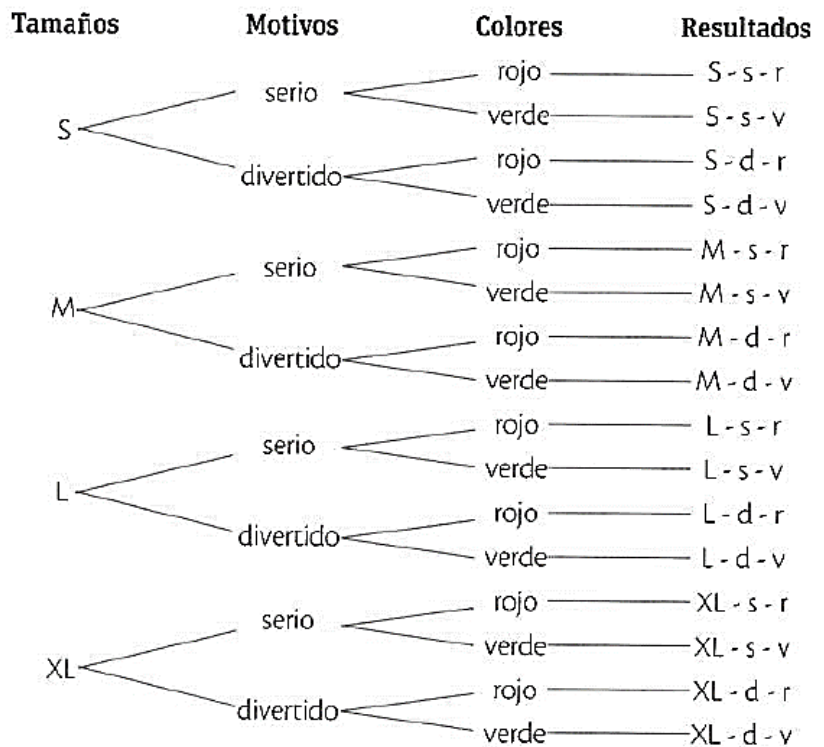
Tamaños Motivos Colores Resultados

S
serio
rojo S - s - r
verde S - s - v
divertido
rojo S - d - r
verde S - d - v

M
serio
rojo M - s - r
verde M - s - v
divertido
rojo M - d - r
verde M - d - v

L
serio
rojo L - s - r
verde L - s - v
divertido
rojo L - d - r
verde L - d - v

XL
serio
rojo XL - s - r
verde XL - s - v
divertido
rojo XL - d - r
verde XL - d - v